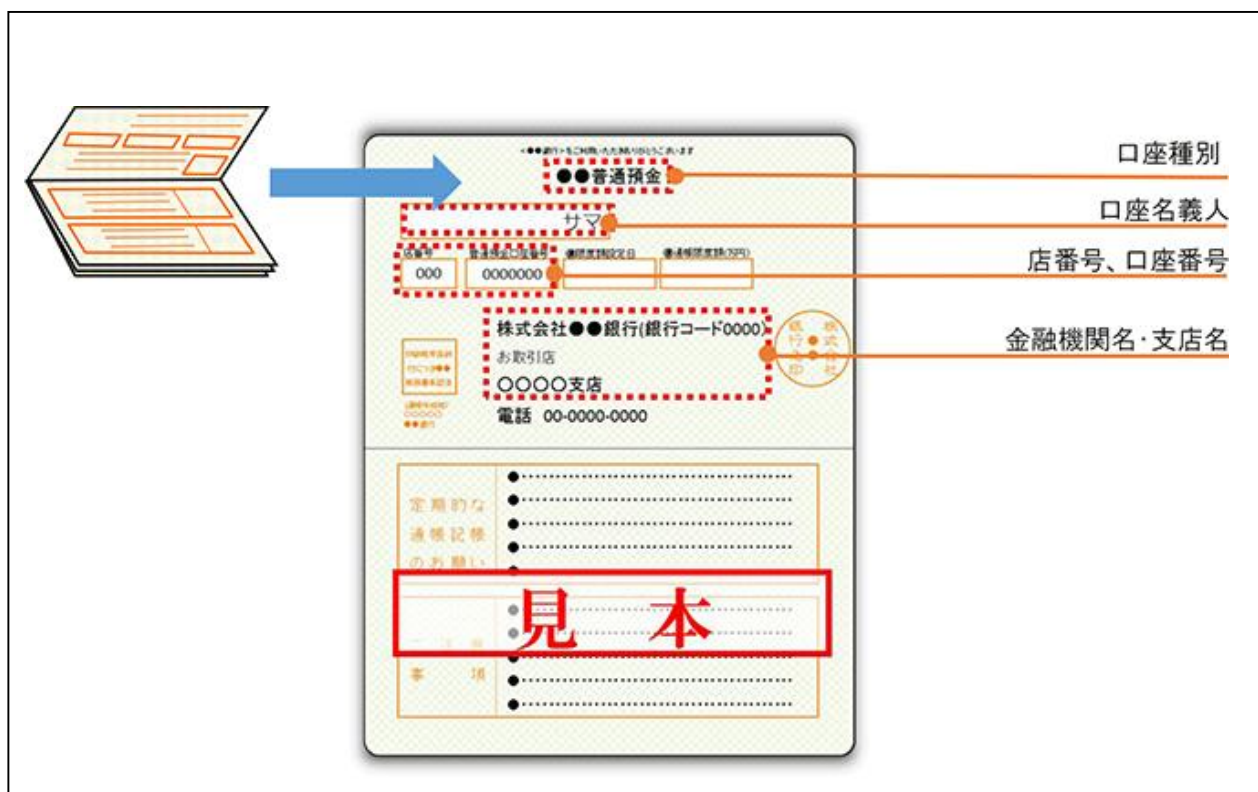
<●●銀行>をご利用いただき誠にありがとうございます

●●普通預金

サマ

店番号 000
普通預金口座番号 0000000

株式会社●●銀行(銀行コード0000)
お取引店
○○○○支店
電話 00-0000-0000

銀行之印 株式会社

定期的な通帳記帳のお願い

事項

見本

口座種別
口座名義人
店番号、口座番号
金融機関名·支店名